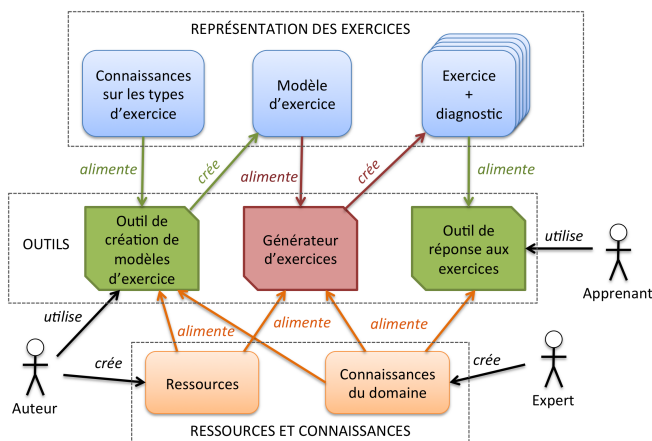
REPRÉSENTATION DES EXERCICES

Connaissances sur les types d'exercice

Modèle d'exercice

Exercice + diagnostic

alimente

crée

alimente

crée

alimente

OUTILS

Outil de création de modèles d'exercice

Générateur d'exercices

Outil de réponse aux exercices

utilise

Apprenant

utilise

alimente

alimente

alimente

crée

Auteur

Ressources

Connaissances du domaine

crée

Expert

RESSOURCES ET CONNAISSANCES